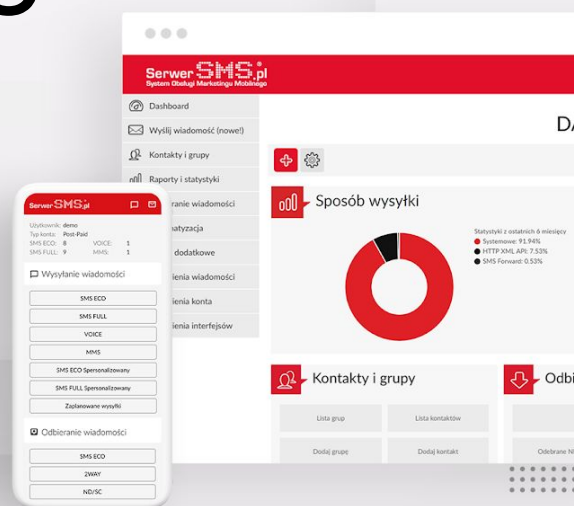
SerwerSMS.pl
System Obsługi Marketingu Mobilnego

Dashboard
Wyślij wiadomość (nowe!)
Kontakty i grupy
Raporty i statystyki
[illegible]ranie wiadomości
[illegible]atyzacja
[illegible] dodatkowe
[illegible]ienia wiadomości
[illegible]ienia konta
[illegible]ienia interfejsów

DA

Sposób wysyłki

Statystyki z ostatnich 6 miesięcy
Systemowe: 91.94%
HTTP XML API: 7.53%
SMS Forward: 0.53%

Kontakty i grupy
Lista grup
Lista kontaktów
Dodaj grupę
Dodaj kontakt

Odbi
Odebrane N

SerwerSMS.pl
Użytkownik: demo
Typ konta: Post-Paid
SMS ECO: 8
VOICE: 1
SMS FULL: 9
MMS: 1

Wysyłanie wiadomości
SMS ECO
SMS FULL
VOICE
MMS
SMS ECO Spersonalizowany
SMS FULL Spersonalizowany
Zaplanowane wysyłki

Odbieranie wiadomości
SMS ECO
2WAY
ND/SC